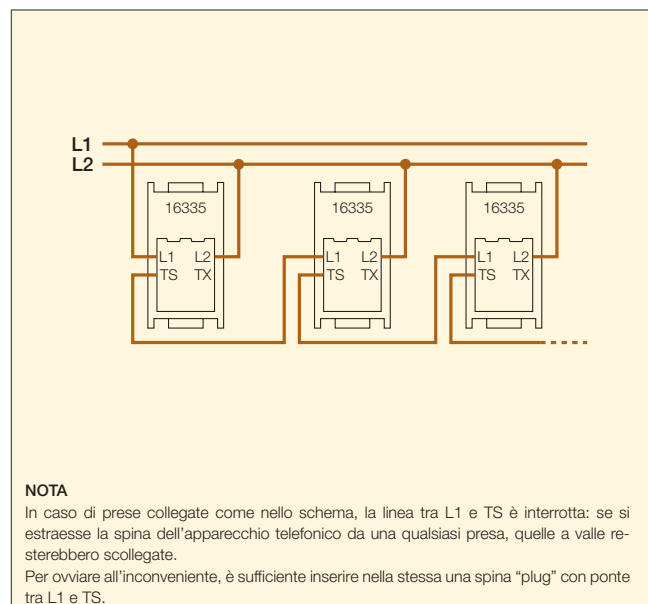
L1
L2

16335
L1 L2
TS TX

16335
L1 L2
TS TX

16335
L1 L2
TS TX

NOTA
In caso di prese collegate come nello schema, la linea tra L1 e TS è interrotta: se si estraesse la spina dell'apparecchio telefonico da una qualsiasi presa, quelle a valle resterebbero scollegate.
Per ovviare all'inconveniente, è sufficiente inserire nella stessa una spina "plug" con ponte tra L1 e TS.